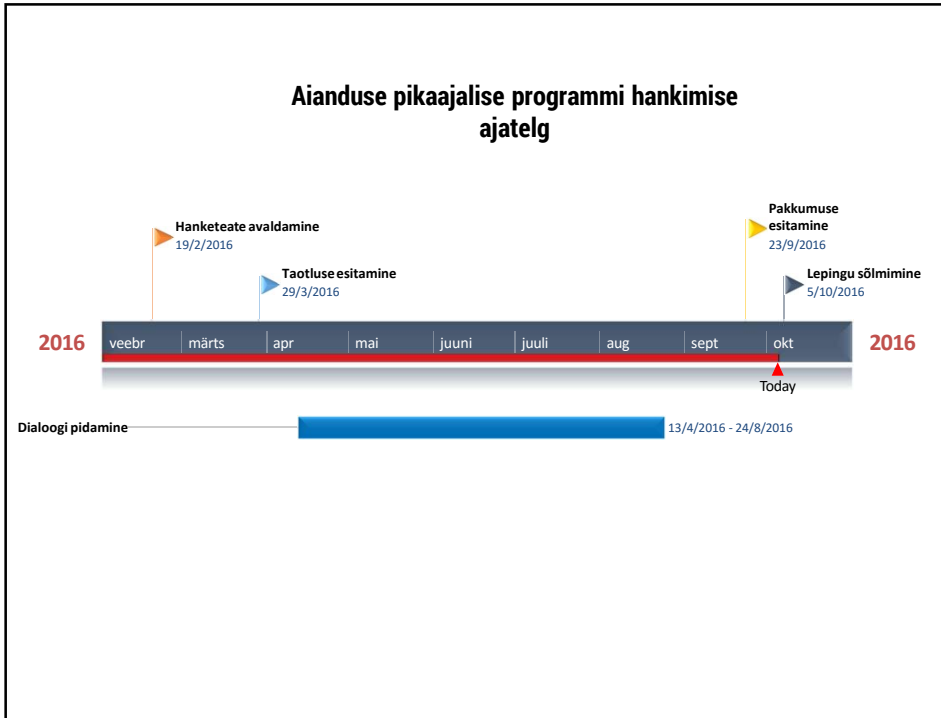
Aianduse pikaajalise programmi hankimise ajatelg

Hanketeate avaldamine
19/2/2016

Taotluse esitamine
29/3/2016

Pakkumuse esitamine
23/9/2016

Lepingu sõlmimine
5/10/2016

2016

| veebr | märts | apr | mai | juuni | juuli | aug | sept | okt |
|---|---|---|---|---|---|---|---|---|

2016

Today

Dialoogi pidamine

13/4/2016 - 24/8/2016